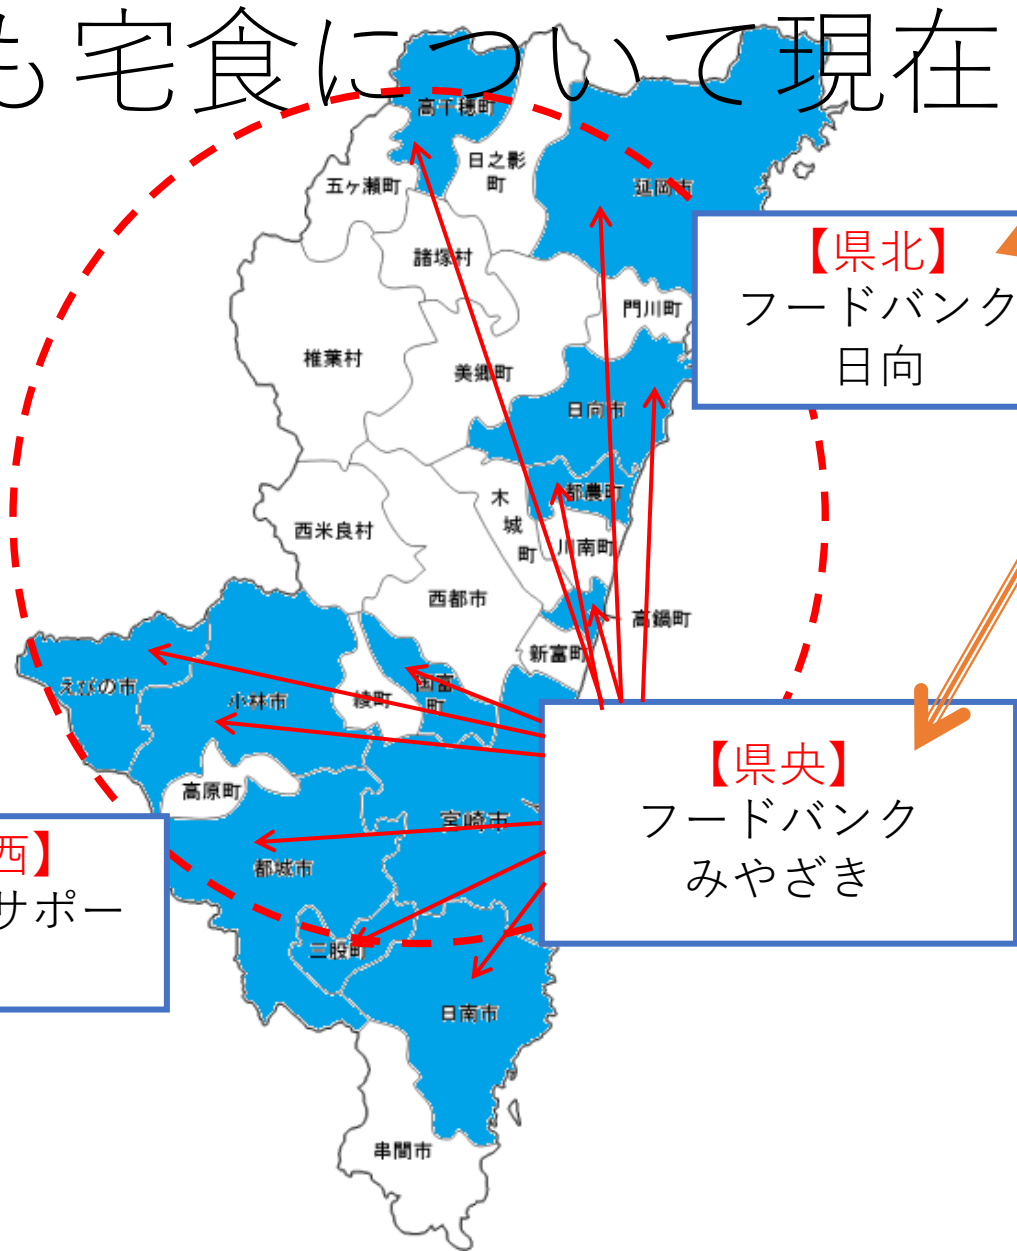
も宅食について現在

高千穂町
日之影町
五ヶ瀬町
延岡市
諸塚村
門川町
椎葉村
美郷町
日向市
木城町
都農町
西米良村
川南町
西都市
高鍋町
新富町
えびの市
小林市
綾町
国富町
高原町
宮崎市
都城市
三股町
日南市
串間市

【県北】
フードバンク
日向

【県央】
フードバンク
みやざき

西】
サポー